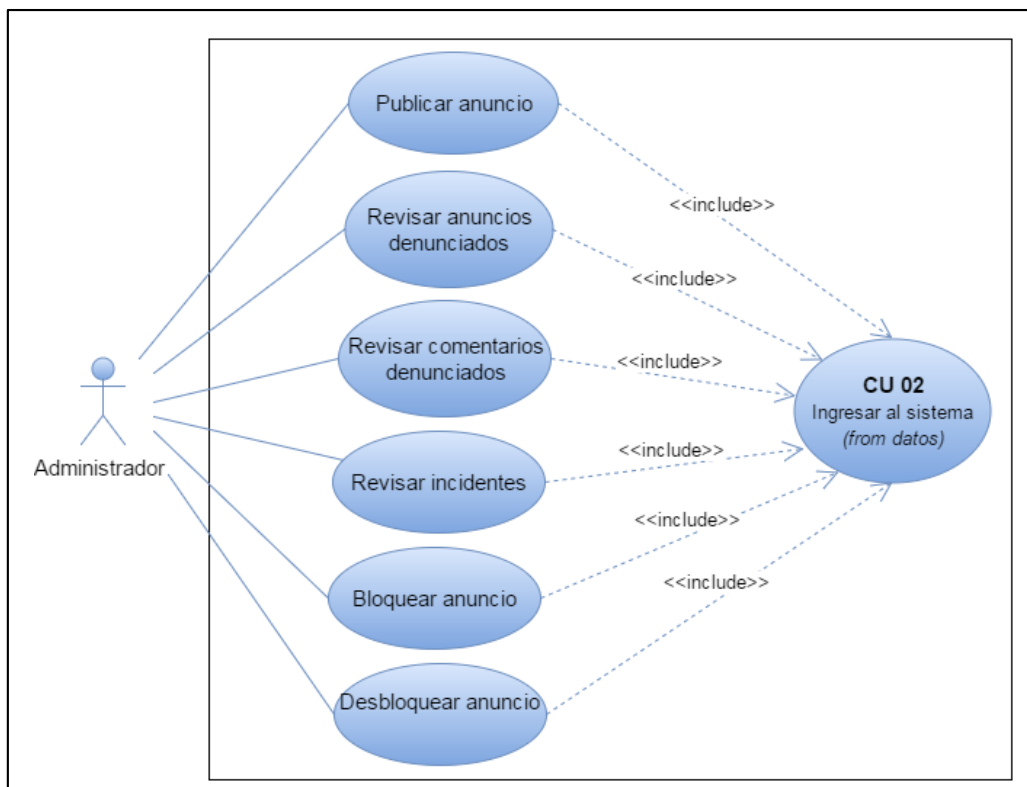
Administrador

Publicar anuncio

Revisar anuncios denunciados

Revisar comentarios denunciados

Revisar incidentes

Bloquear anuncio

Desbloquear anuncio

<<include>>

<<include>>

<<include>>

<<include>>

<<include>>

<<include>>

**CU 02**
Ingresar al sistema
*(from datos)*